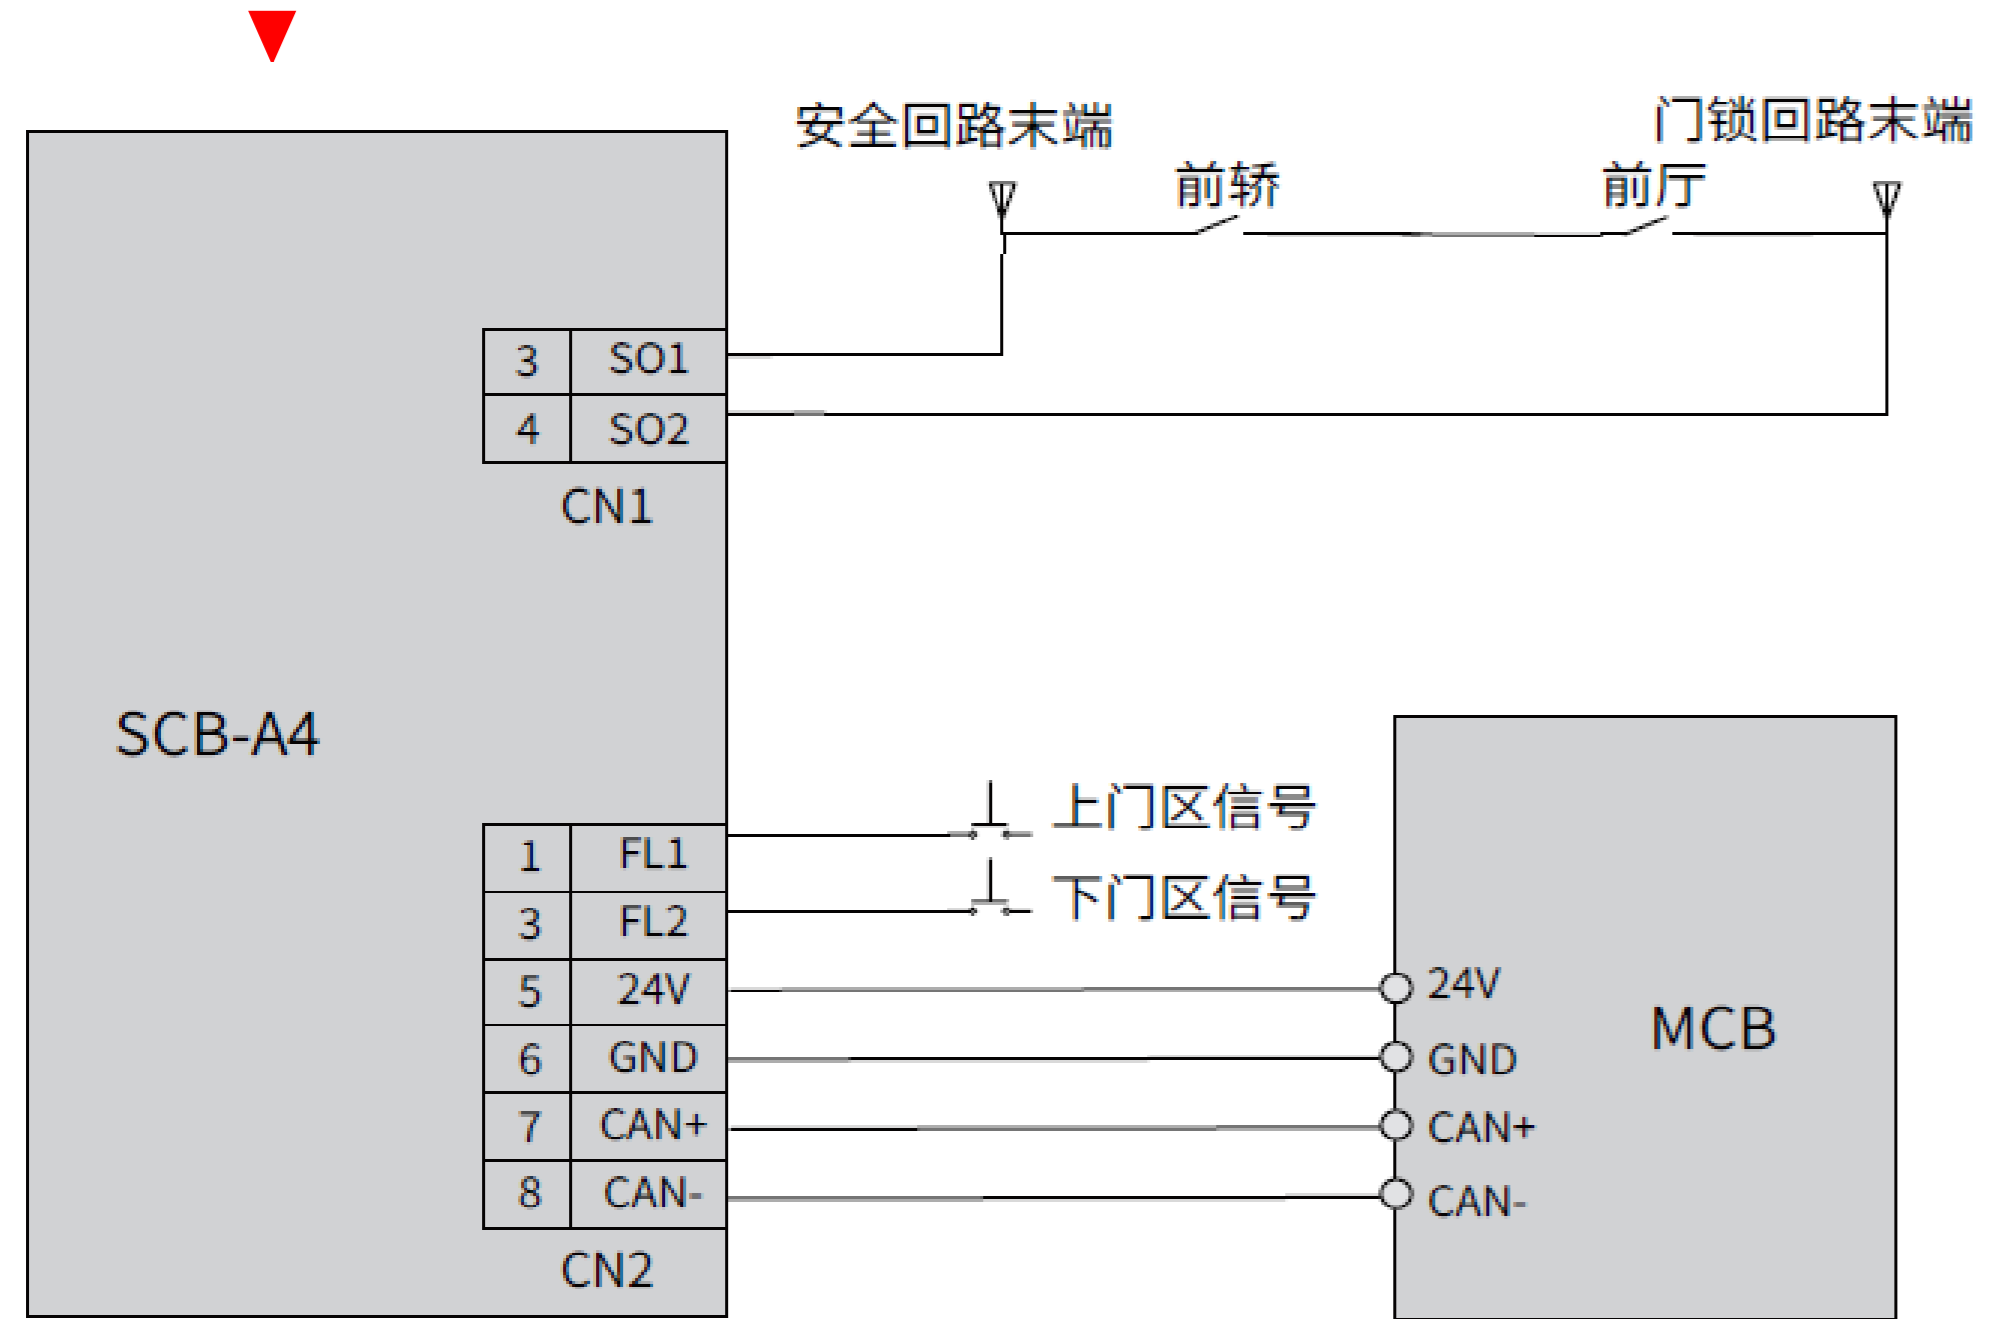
安全回路末端

门锁回路末端

前轿

前厅

| 3 | SO1 |
|---|---|
| 4 | SO2 |

CN1

SCB-A4

上门区信号

下门区信号

| 1 | FL1 |
|---|---|
| 3 | FL2 |
| 5 | 24V |
| 6 | GND |
| 7 | CAN+ |
| 8 | CAN- |

CN2

24V

GND

CAN+

CAN-

MCB